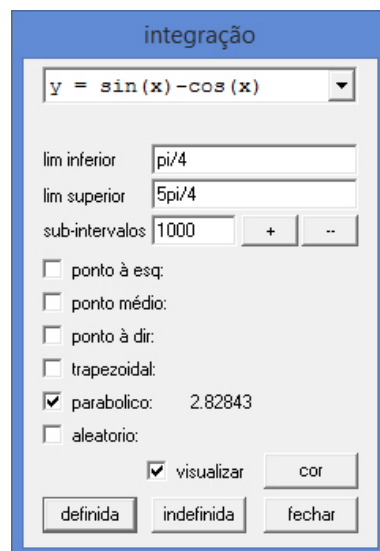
integração

y = sin(x)-cos(x)

lim inferior pi/4

lim superior 5pi/4

sub-intervalos 1000 + --

ponto à esq:

ponto médio:

ponto à dir:

trapezoidal:

parabolico: 2.82843

aleatorio:

visualizar cor

definida indefinida fechar